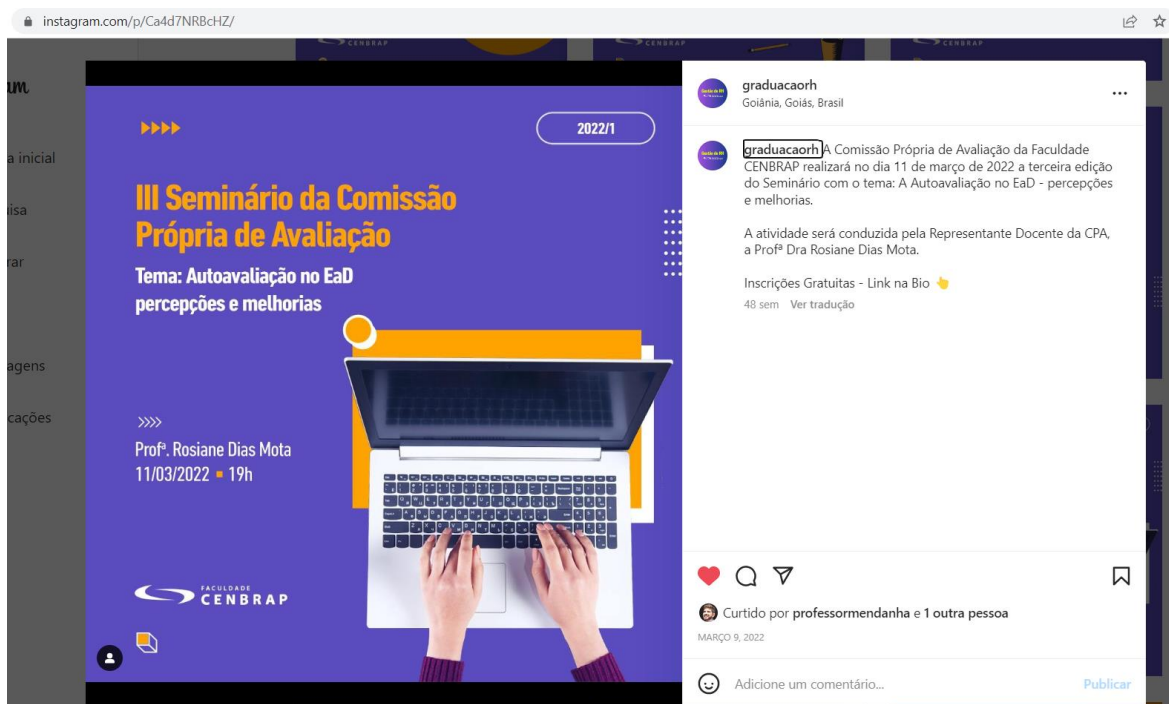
instagram.com/p/Ca4d7NRBcHZ/

CENBRAP CENBRAP CENBRAP

am

a inicial

isa

rar

agens

cações

▶▶▶▶

2022/1

III Seminário da Comissão Própria de Avaliação

Tema: Autoavaliação no EaD percepções e melhorias

»»

Profª. Rosiane Dias Mota
11/03/2022 ▪ 19h

FACULDADE CENBRAP

graduacaorh
Goiânia, Goiás, Brasil

...

graduacaorh A Comissão Própria de Avaliação da Faculdade CENBRAP realizará no dia 11 de março de 2022 a terceira edição do Seminário com o tema: A Autoavaliação no EaD - percepções e melhorias.

A atividade será conduzida pela Representante Docente da CPA, a Profª Dra Rosiane Dias Mota.

Inscrições Gratuitas - Link na Bio 👆

48 sem Ver tradução

Curtido por professormendanha e 1 outra pessoa

MARÇO 9, 2022

Adicione um comentário...

Publicar